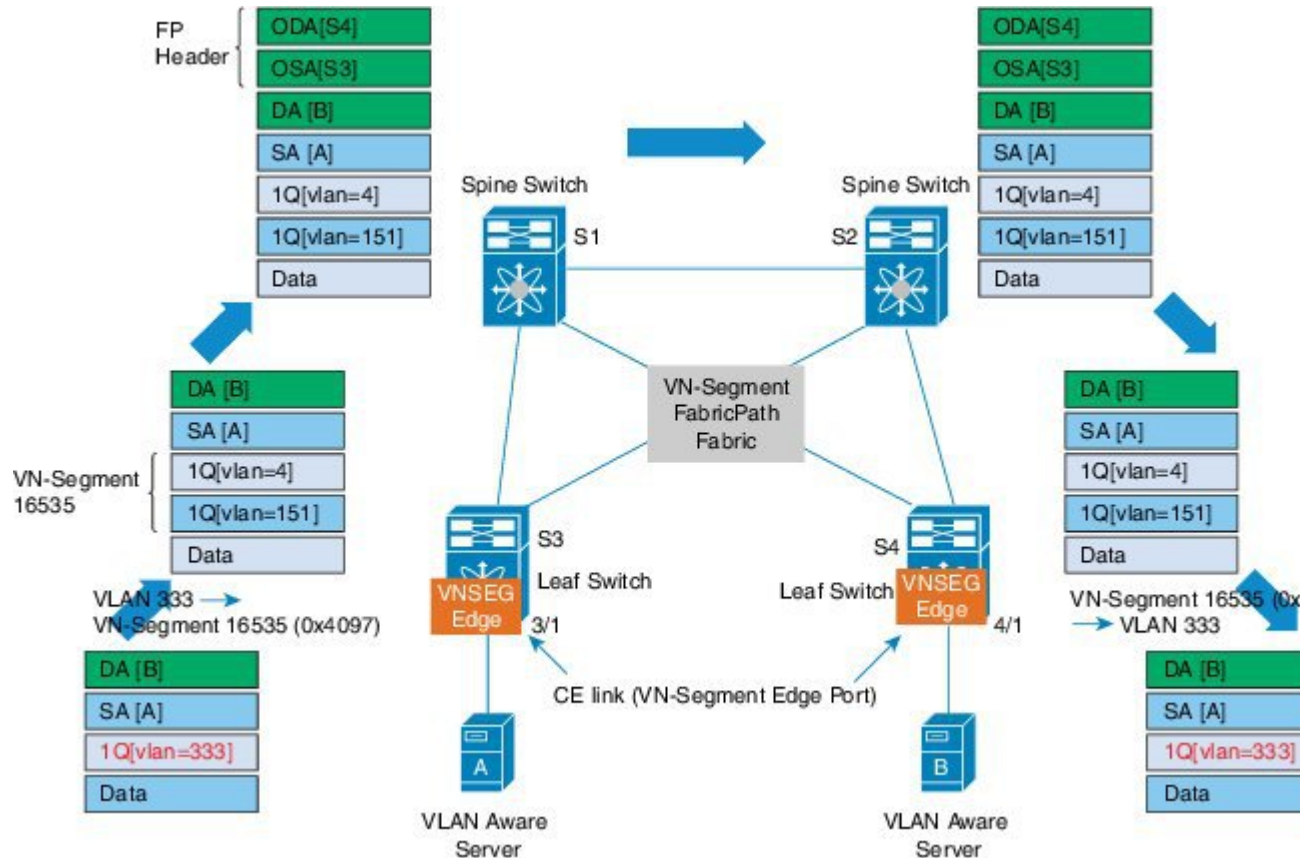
FP Header

ODA[S4]

OSA[S3]

DA [B]

SA [A]

1Q[vlan=4]

1Q[vlan=151]

Data

DA [B]

SA [A]

VN-Segment 16535

1Q[vlan=4]

1Q[vlan=151]

Data

VLAN 333 →
VN-Segment 16535 (0x4097)

DA [B]

SA [A]

1Q[vlan=333]

Data

Spine Switch

S1

Spine Switch

S2

VN-Segment FabricPath Fabric

S3

Leaf Switch

VNSEG Edge

3/1

S4

Leaf Switch

VNSEG Edge

4/1

CE link (VN-Segment Edge Port)

A

VLAN Aware Server

B

VLAN Aware Server

ODA[S4]

OSA[S3]

DA [B]

SA [A]

1Q[vlan=4]

1Q[vlan=151]

Data

DA [B]

SA [A]

1Q[vlan=4]

1Q[vlan=151]

Data

VN-Segment 16535 (0x
→ VLAN 333

DA [B]

SA [A]

1Q[vlan=333]

Data